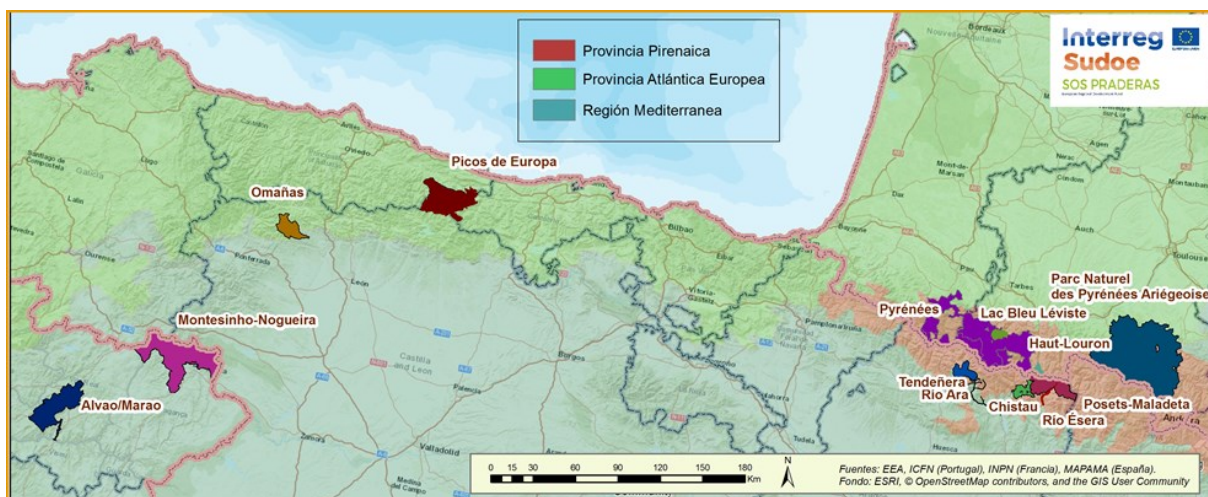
Provincia Pirenaica
Provincia Atlántica Europea
Región Mediterranea

Interreg
Sudoe
SOS PRADERAS

Picos de Europa
Omañas
Montesinho-Nogueira
Alvao/Marao
Pyrénées
Lac Bleu Léviste
Parc Naturel des Pyrénées Ariégeoise
Haut-Louron
Tendeñera Rio Ara
Chistau
Posets-Maladeta
Rio Ésera

Santiago de Compostela
Lugo
Oviedo
Bilbao
Bayonne
Bordeaux
Mont-de-Marsan
Pau
Tarbes
Toulouse
Leon
Burgos
Vitoria-Gasteiz
Pamplona
Castilla and Leon
Valladolid
Palencia

0 15 30 60 90 120 150 180 Km
N
Fuentes: EEA, ICFN (Portugal), INPN (Francia), MAPAMA (España).
Fondo: ESRI, © OpenStreetMap contributors, and the GIS User Community